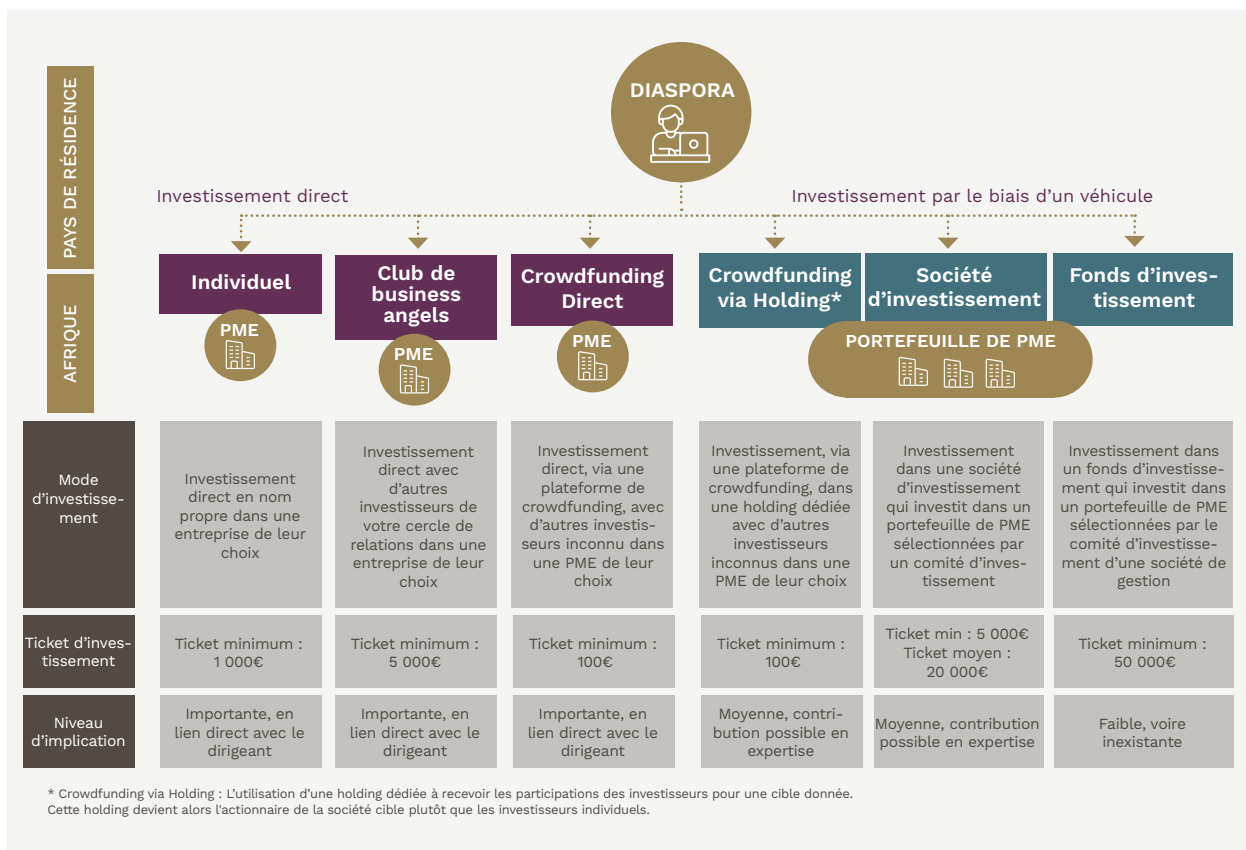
PAYS DE RÉSIDENCE

DIASPORA

Investissement direct

Investissement par le biais d'un véhicule

AFRIQUE

Individuel

PME

Club de business angels

PME

Crowdfunding Direct

PME

Crowdfunding via Holding*

Société d'investissement

Fonds d'investissement

PORTEFEUILLE DE PME

| Mode d'investissement | Investissement direct en nom propre dans une entreprise de leur choix | Investissement direct avec d'autres investisseurs de votre cercle de relations dans une entreprise de leur choix | Investissement direct, via une plateforme de crowdfunding, avec d'autres investisseurs inconnu dans une PME de leur choix | Investissement, via une plateforme de crowdfunding, dans une holding dédiée avec d'autres investisseurs inconnus dans une PME de leur choix | Investissement dans une société d'investissement qui investit dans un portefeuille de PME sélectionnées par un comité d'investissement | Investissement dans un fonds d'investissement qui investit dans un portefeuille de PME sélectionnées par le comité d'investissement d'une société de gestion |
|---|---|---|---|---|---|---|
| Ticket d'investissement | Ticket minimum : 1 000€ | Ticket minimum : 5 000€ | Ticket minimum : 100€ | Ticket minimum : 100€ | Ticket min : 5 000€ Ticket moyen : 20 000€ | Ticket minimum : 50 000€ |
| Niveau d'implication | Importante, en lien direct avec le dirigeant | Importante, en lien direct avec le dirigeant | Importante, en lien direct avec le dirigeant | Moyenne, contribution possible en expertise | Moyenne, contribution possible en expertise | Faible, voire inexistante |

* Crowdfunding via Holding : L'utilisation d'une holding dédiée à recevoir les participations des investisseurs pour une cible donnée. Cette holding devient alors l'actionnaire de la société cible plutôt que les investisseurs individuels.